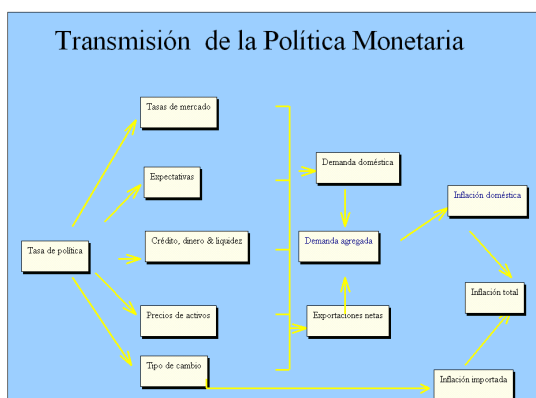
Transmisión de la Política Monetaria

Tasa de política

Tasas de mercado

Expectativas

Crédito, dinero & liquidez

Precios de activos

Tipo de cambio

Demanda doméstica

Demanda agregada

Exportaciones netas

Inflación doméstica

Inflación total

Inflación importada